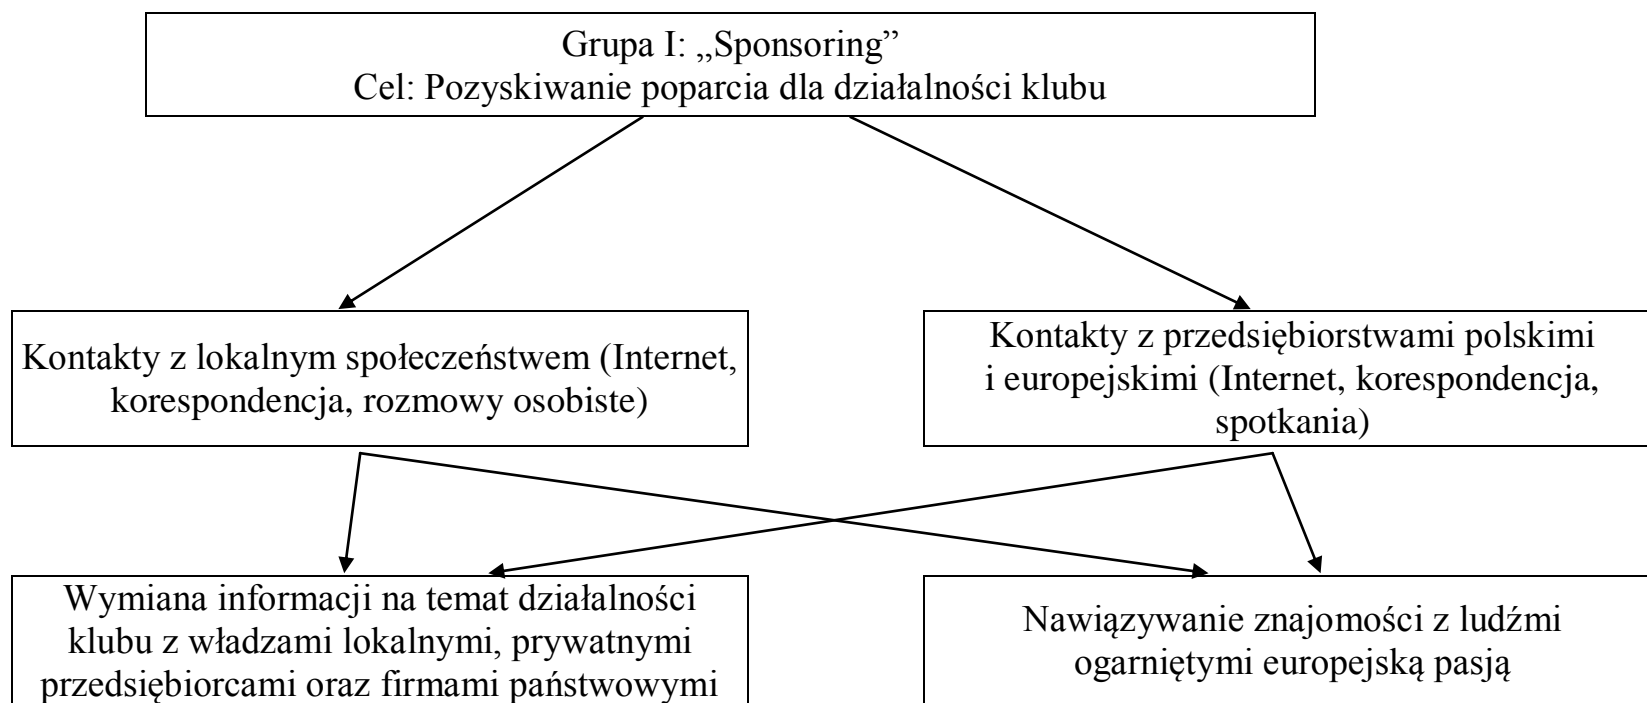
Grupa I: „Sponsoring"
Cel: Pozyskiwanie poparcia dla działalności klubu

Kontakty z lokalnym społeczeństwem (Internet, korespondencja, rozmowy osobiste)

Kontakty z przedsiębiorstwami polskimi i europejskimi (Internet, korespondencja, spotkania)

Wymiana informacji na temat działalności klubu z władzami lokalnymi, prywatnymi przedsiębiorcami oraz firmami państwowymi

Nawiązywanie znajomości z ludźmi ogarniętymi europejską pasją